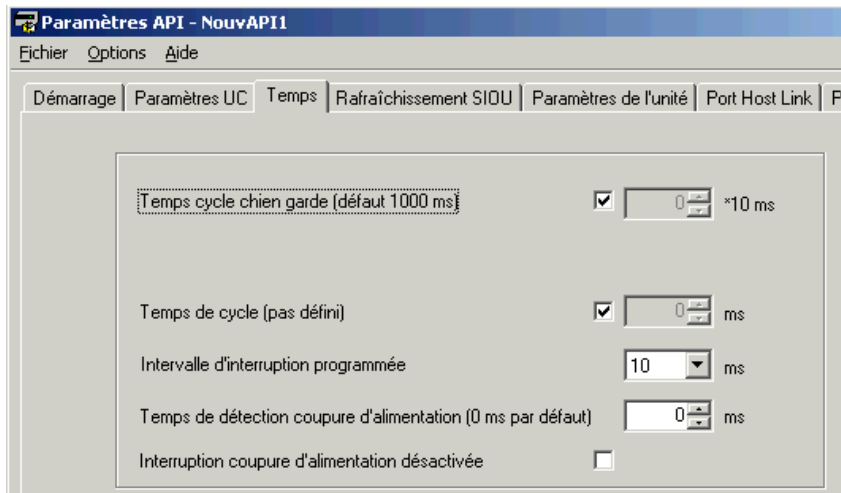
Paramètres API - NouvAPI1

Fichier Options Aide

Démarrage | Paramètres UC | Temps | Rafraîchissement SIOU | Paramètres de l'unité | Port Host Link | P

Temps cycle chien garde (défaut 1000 ms) 0 *10 ms

Temps de cycle (pas défini) 0 ms

Intervalle d'interruption programmée 10 ms

Temps de détection coupure d'alimentation (0 ms par défaut) 0 ms

Interruption coupure d'alimentation désactivée